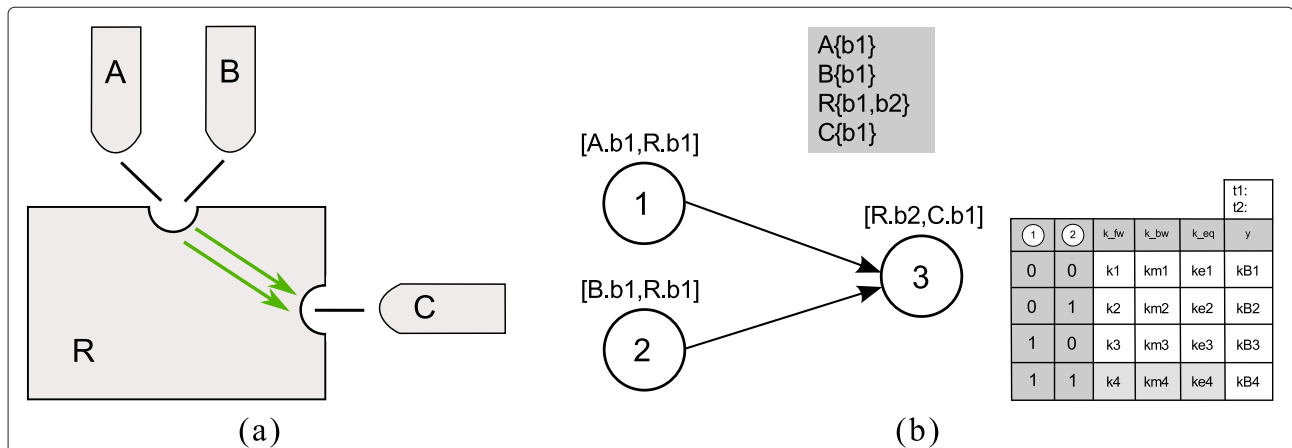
A

B

C

R

(a)

A{b1}
B{b1}
R{b1,b2}
C{b1}

[A.b1,R.b1]

1

[B.b1,R.b1]

2

[R.b2,C.b1]

3

|  |  |  |  |  | t1: t2: |
|---|---|---|---|---|---|
| 1 | 2 | k_fw | k_bw | k_eq | y |
| 0 | 0 | k1 | km1 | ke1 | kB1 |
| 0 | 1 | k2 | km2 | ke2 | kB2 |
| 1 | 0 | k3 | km3 | ke3 | kB3 |
| 1 | 1 | k4 | km4 | ke4 | kB4 |

(b)